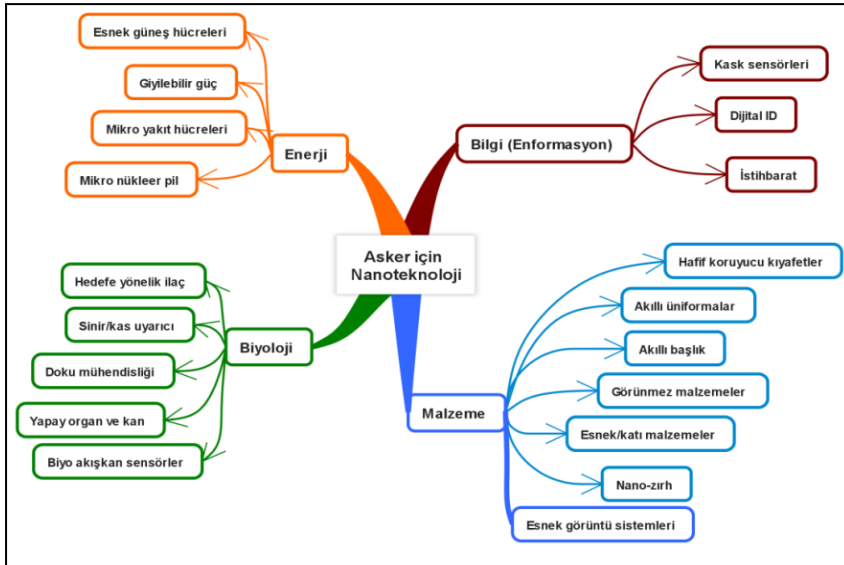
Asker için Nanoteknoloji

Enerji
Esnek güneş hücreleri
Giyilebilir güç
Mikro yakıt hücreleri
Mikro nükleer pil

Bilgi (Enformasyon)
Kask sensörleri
Dijital ID
İstihbarat

Biyoloji
Hedefe yönelik ilaç
Sinir/kas uyarıcı
Doku mühendisliği
Yapay organ ve kan
Biyo akışkan sensörler

Malzeme
Hafif koruyucu kıyafetler
Akıllı üniformalar
Akıllı başlık
Görünmez malzemeler
Esnek/katı malzemeler
Nano-zırh
Esnek görüntü sistemleri